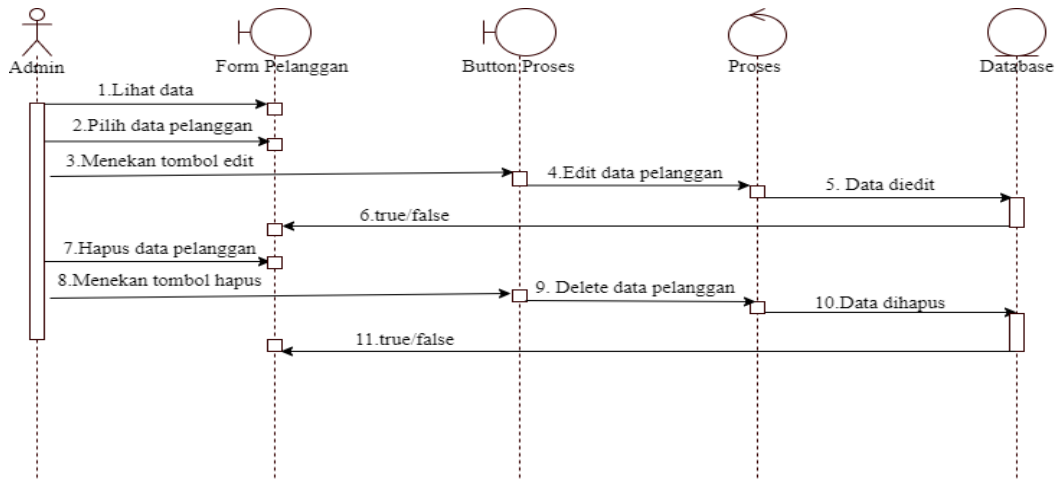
Admin

Form Pelanggan

Button Proses

Proses

Database

1.Lihat data

2.Pilih data pelanggan

3.Menekan tombol edit

4.Edit data pelanggan

5. Data diedit

6.true/false

7.Hapus data pelanggan

8.Menekan tombol hapus

9. Delete data pelanggan

10.Data dihapus

11.true/false